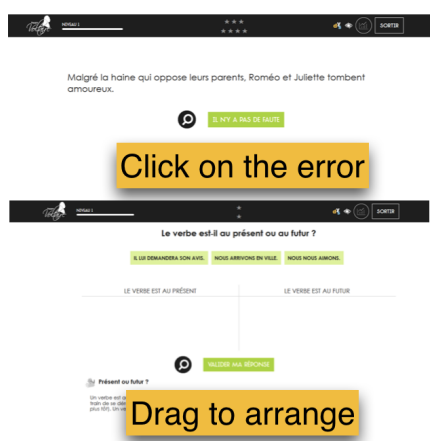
NIVEAU 1

SORTIR

Malgré la haine qui oppose leurs parents, Roméo et Juliette tombent amoureux.

IL N'Y A PAS DE FAUTE

Click on the error

NIVEAU 1

SORTIR

Le verbe est-il au présent ou au futur ?

IL LUI DEMANDERA SON AVIS. | NOUS ARRIVONS EN VILLE. | NOUS NOUS AIMONS.

| LE VERBE EST AU PRÉSENT | LE VERBE EST AU FUTUR |
|---|---|

VALIDER MA RÉPONSE

Présent ou futur ?

Un verbe est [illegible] train de se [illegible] plus tôt). Un ve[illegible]

Drag to arrange